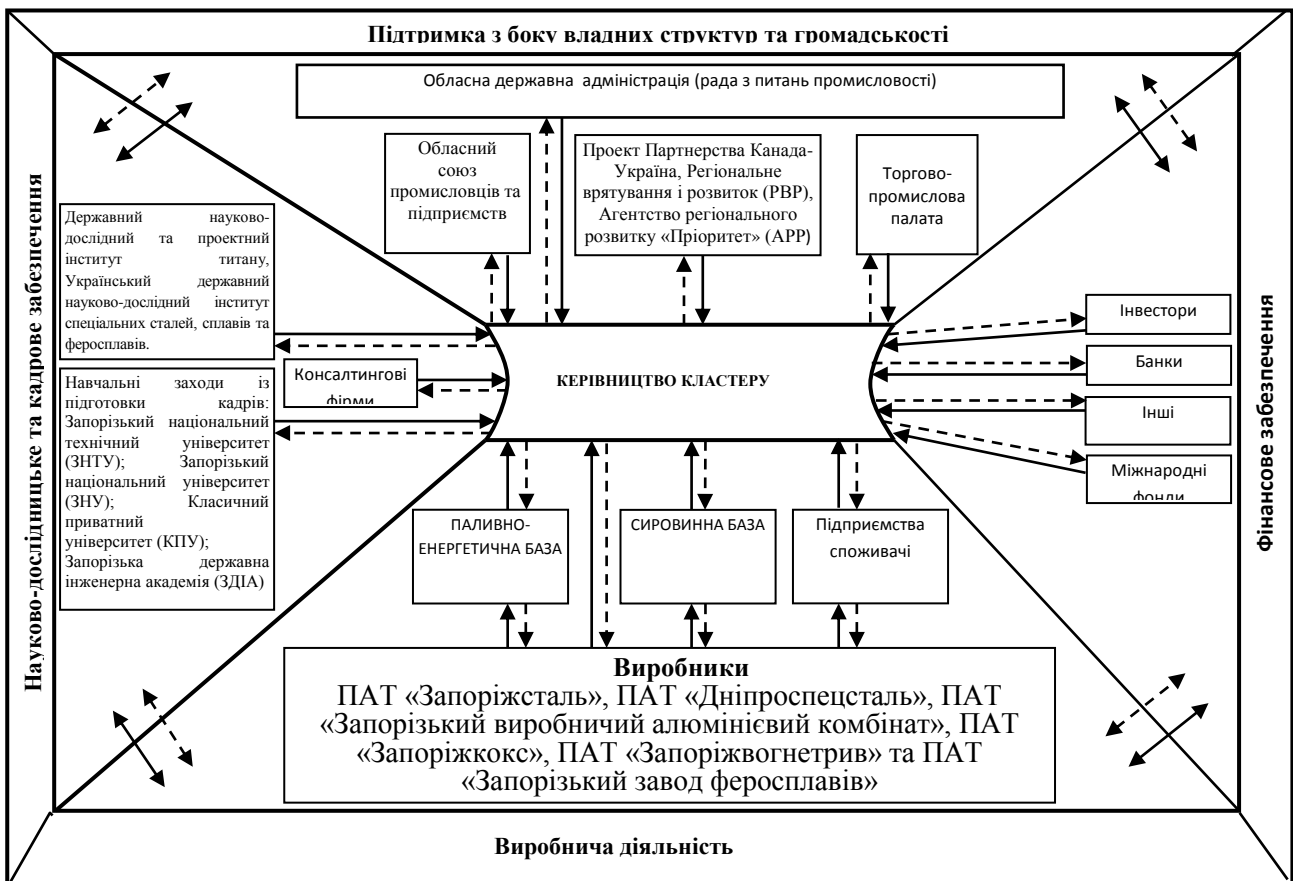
Підтримка з боку владних структур та громадськості

Обласна державна адміністрація (рада з питань промисловості)

Обласний союз промисловців та підприємств

Проект Партнерства Канада-Україна, Регіональне врятування і розвиток (РВР), Агентство регіонального розвитку «Пріоритет» (АРР)

Торгово-промислова палата

Науково-дослідницьке та кадрове забезпечення

Державний науково-дослідний та проектний інститут титану, Український державний науково-дослідний інститут спеціальних сталей, сплавів та феросплавів.

Консалтингові фірми

Навчальні заходи із підготовки кадрів: Запорізький національний технічний університет (ЗНТУ); Запорізький національний університет (ЗНУ); Класичний приватний університет (КПУ); Запорізька державна інженерна академія (ЗДІА)

КЕРІВНИЦТВО КЛАСТЕРУ

Інвестори

Банки

Інші

Міжнародні фонди

Фінансове забезпечення

ПАЛИВНО-ЕНЕРГЕТИЧНА БАЗА

СИРОВИННА БАЗА

Підприємства споживачі

Виробники
ПАТ «Запоріжсталь», ПАТ «Дніпроспецсталь», ПАТ «Запорізький виробничий алюмінієвий комбінат», ПАТ «Запоріжкокс», ПАТ «Запоріжвогнетрив» та ПАТ «Запорізький завод феросплавів»

Виробнича діяльність